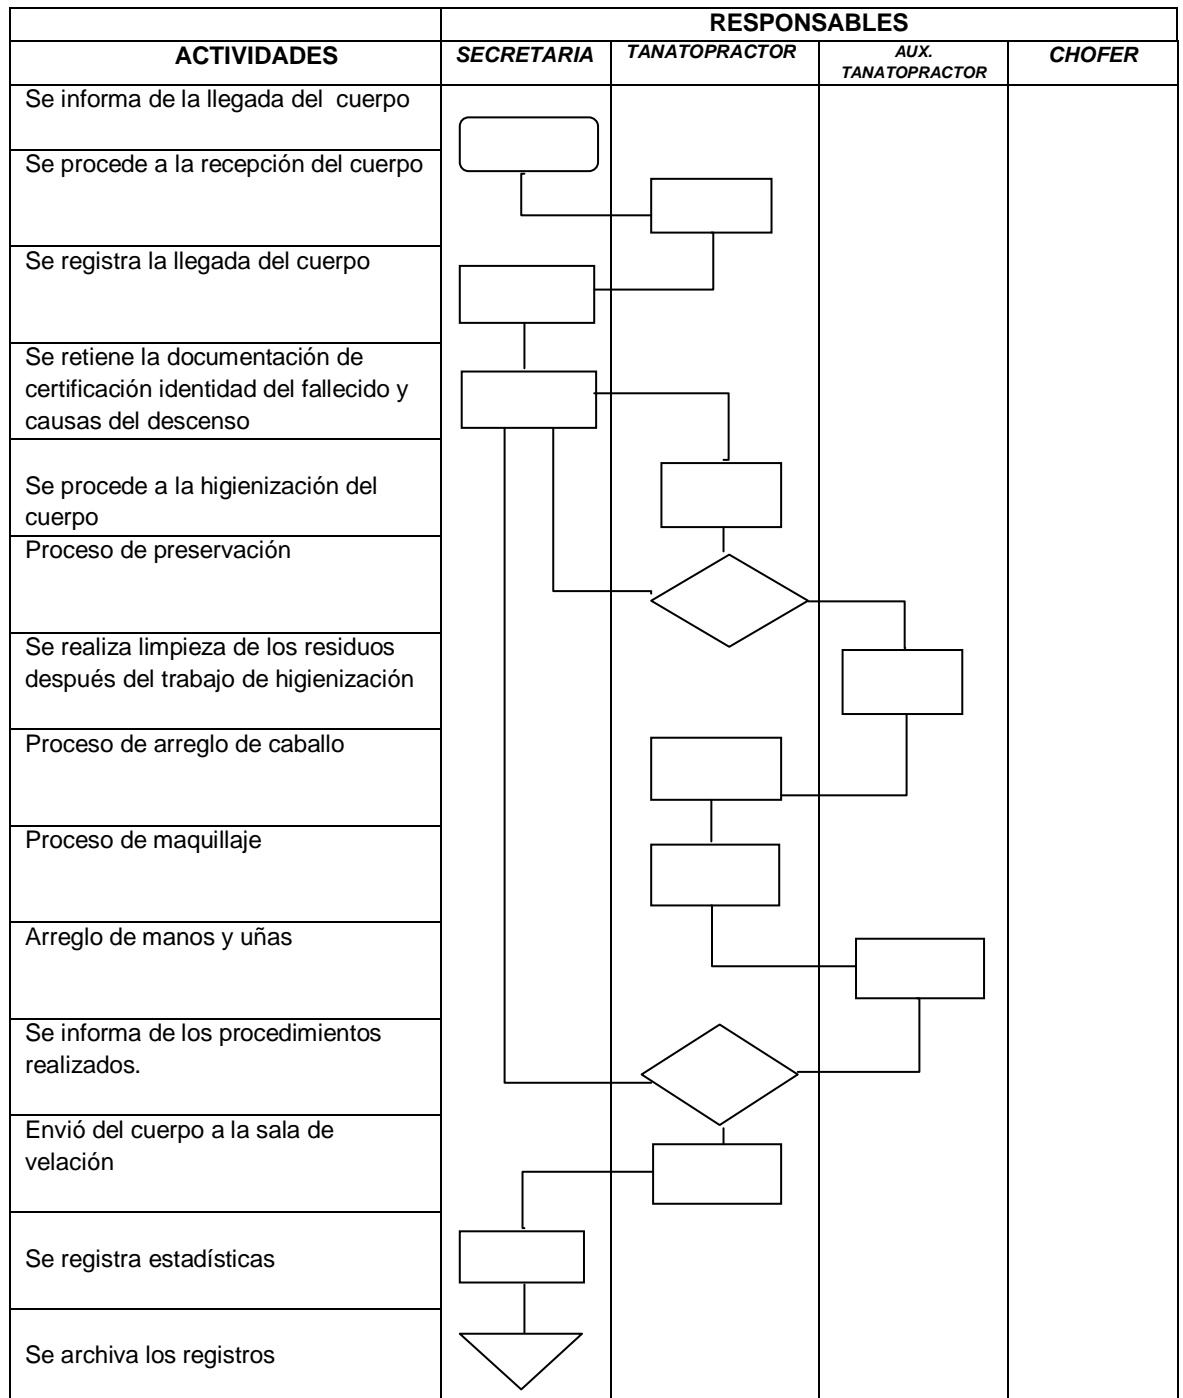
| | RESPONSABLES | | | |
|---|---|---|---|---|
| **ACTIVIDADES** | ***SECRETARIA*** | ***TANATOPRACTOR*** | ***AUX. TANATOPRACTOR*** | ***CHOFER*** |
| Se informa de la llegada del cuerpo | | | | |
| Se procede a la recepción del cuerpo | | | | |
| Se registra la llegada del cuerpo | | | | |
| Se retiene la documentación de certificación identidad del fallecido y causas del descenso | | | | |
| Se procede a la higienización del cuerpo | | | | |
| Proceso de preservación | | | | |
| Se realiza limpieza de los residuos después del trabajo de higienización | | | | |
| Proceso de arreglo de caballo | | | | |
| Proceso de maquillaje | | | | |
| Arreglo de manos y uñas | | | | |
| Se informa de los procedimientos realizados. | | | | |
| Envió del cuerpo a la sala de velación | | | | |
| Se registra estadísticas | | | | |
| Se archiva los registros | | | | |